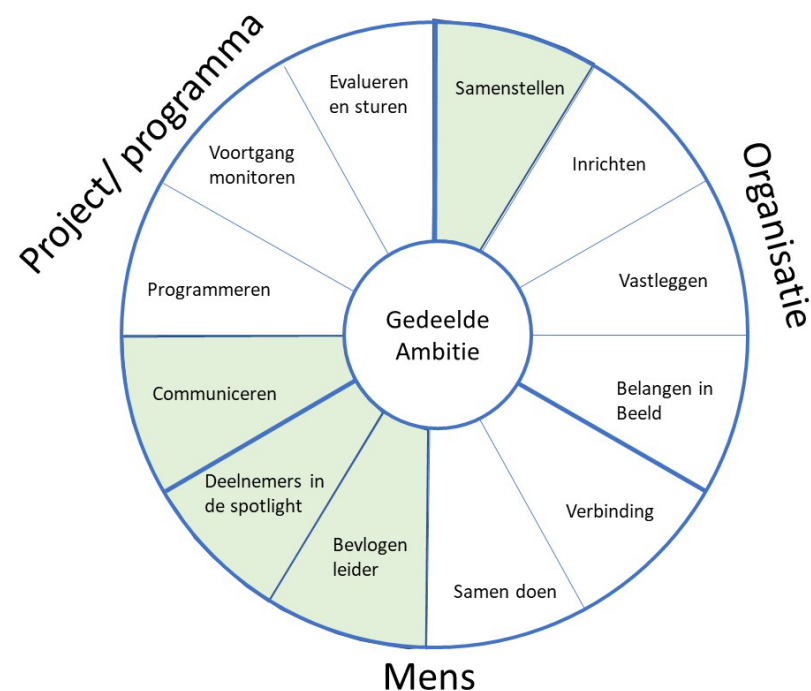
Project/ programma

Organisatie

Mens

Gedeelde Ambitie

Samenstellen

Inrichten

Vastleggen

Belangen in Beeld

Verbinding

Samen doen

Bevlogen leider

Deelnemers in de spotlight

Communiceren

Programmeren

Voortgang monitoren

Evalueren en sturen